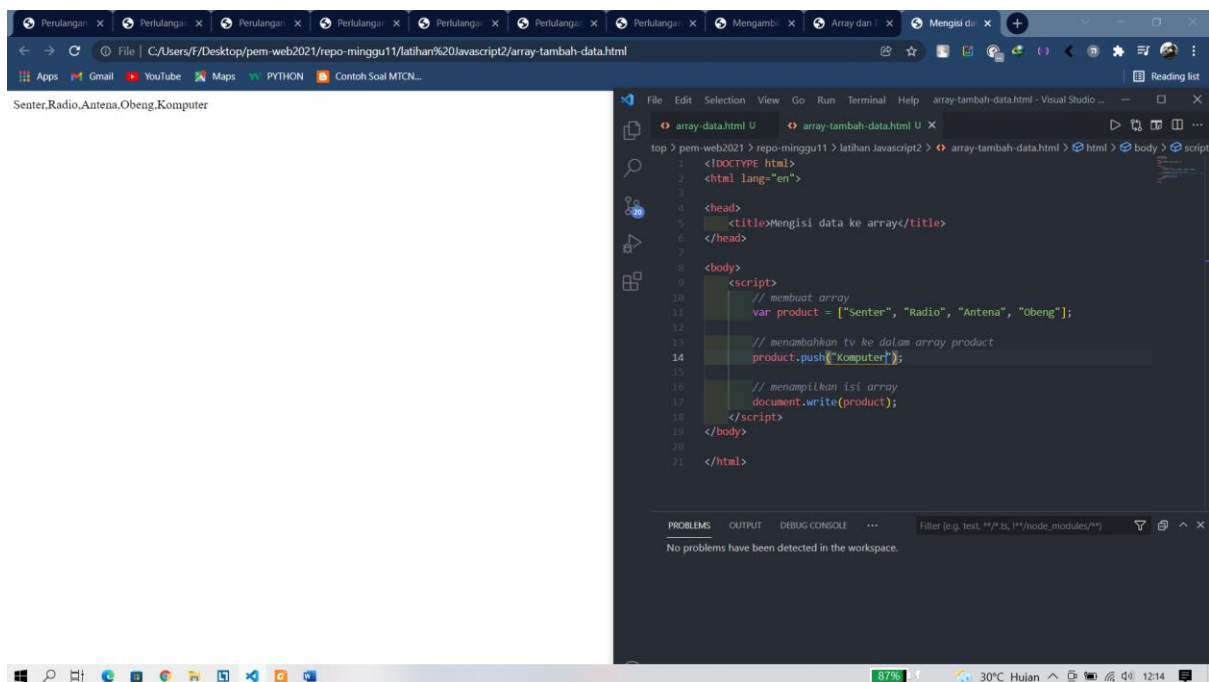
Perulangan × | Perlulangan × | Perulangan × | Perlulangan × | Perlulangan × | Perlulangan × | Perlulangan × | Mengambi × | Array dan × | Mengisi da ×

File | C:/Users/F/Desktop/pem-web2021/repo-minggu11/latihan%20Javascript2/array-tambah-data.html

Apps Gmail YouTube Maps PYTHON Contoh Soal MTCN...

Reading list

Senter,Radio,Antena,Obeng,Komputer

File Edit Selection View Go Run Terminal Help array-tambah-data.html - Visual Studio ...

array-data.html U array-tambah-data.html U ×

top > pem-web2021 > repo-minggu11 > latihan Javascript2 > array-tambah-data.html > html > body > script

1 <!DOCTYPE html>
2 <html lang="en">
3
4 <head>
5 <title>Mengisi data ke array</title>
6 </head>
7
8 <body>
9 <script>
10 // membuat array
11 var product = ["Senter", "Radio", "Antena", "Obeng"];
12
13 // menambahkan tv ke dalam array product
14 product.push("Komputer");
15
16 // menampilkan isi array
17 document.write(product);
18 </script>
19 </body>
20
21 </html>

20

PROBLEMS OUTPUT DEBUG CONSOLE ···

Filter (e.g. text, **/*.ts, !**/node_modules/**)

No problems have been detected in the workspace.

87%

30°C Hujan 12:14